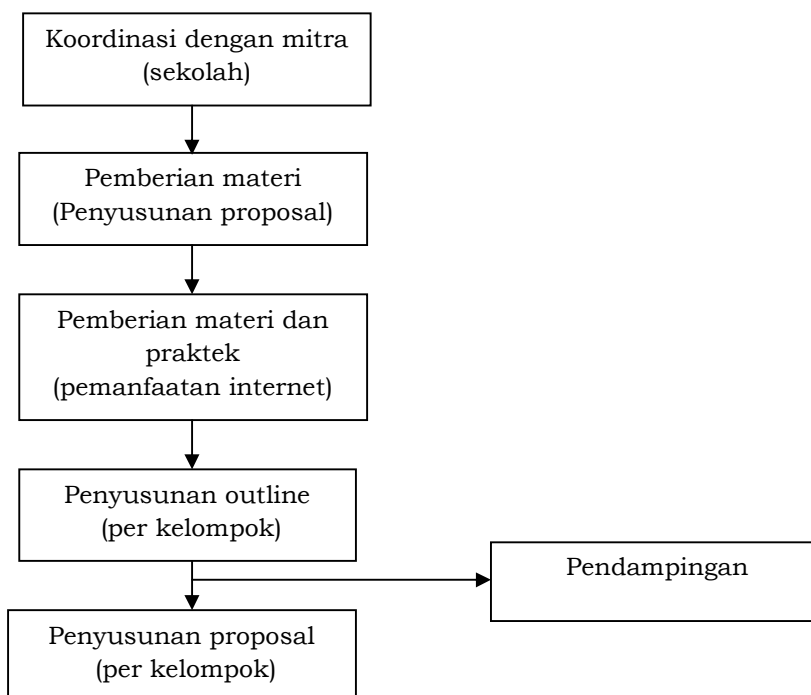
Koordinasi dengan mitra
(sekolah)

Pemberian materi
(Penyusunan proposal)

Pemberian materi dan
praktek
(pemanfaatan internet)

Penyusunan outline
(per kelompok)

Pendampingan

Penyusunan proposal
(per kelompok)